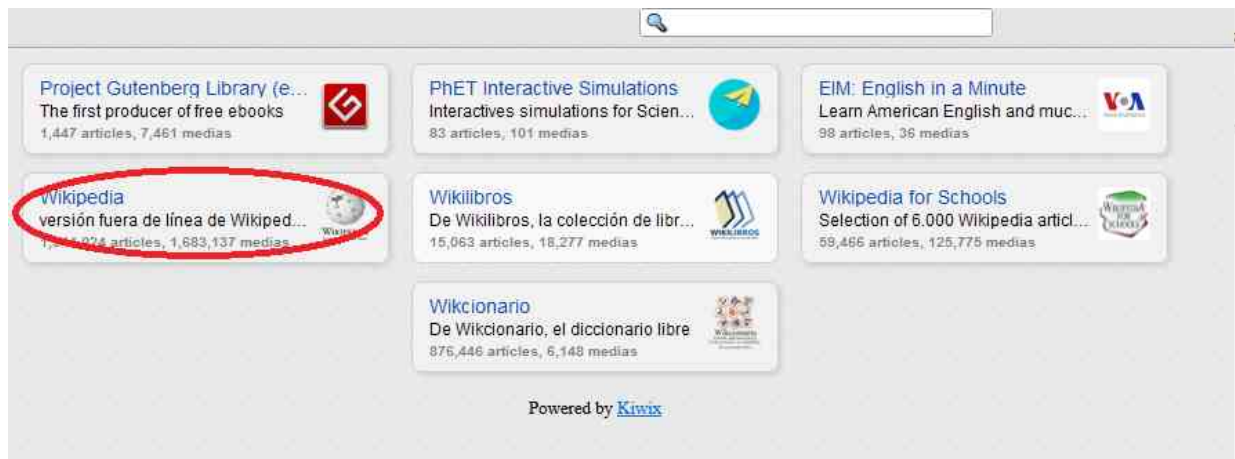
Project Gutenberg Library (e...
The first producer of free ebooks
1,447 articles, 7,461 medias

PhET Interactive Simulations
Interactives simulations for Scien...
83 articles, 101 medias

EIM: English in a Minute
Learn American English and muc...
98 articles, 36 medias

VOA

Wikipedia
versión fuera de línea de Wikiped...
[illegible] articles, 1,683,137 medias

Wikilibros
De Wikilibros, la colección de libr...
15,063 articles, 18,277 medias

WIKILIBROS

Wikipedia for Schools
Selection of 6.000 Wikipedia articl...
59,466 articles, 125,775 medias

Wikcionario
De Wikcionario, el diccionario libre
876,446 articles, 6,148 medias

Powered by Kiwix